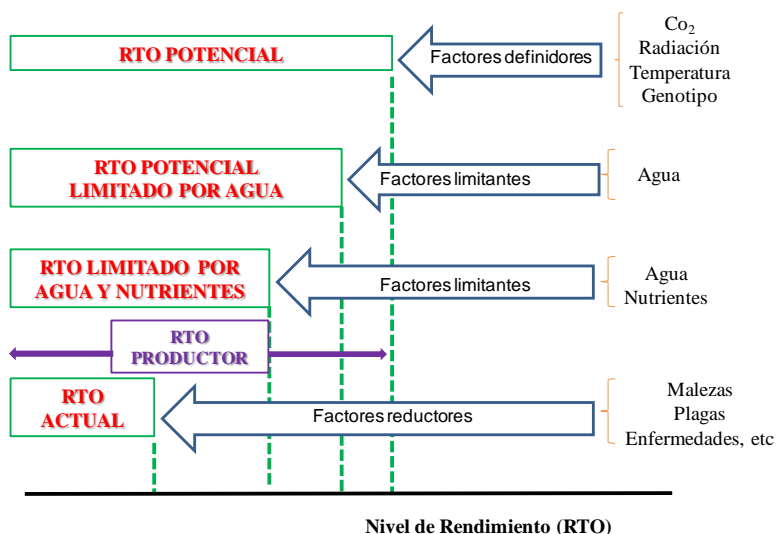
RTO POTENCIAL

Factores definidores

$Co_2$
Radiación
Temperatura
Genotipo

RTO POTENCIAL LIMITADO POR AGUA

Factores limitantes

Agua

RTO LIMITADO POR AGUA Y NUTRIENTES

Factores limitantes

Agua
Nutrientes

RTO PRODUCTOR

RTO ACTUAL

Factores reductores

Malezas
Plagas
Enfermedades, etc

Nivel de Rendimiento (RTO)